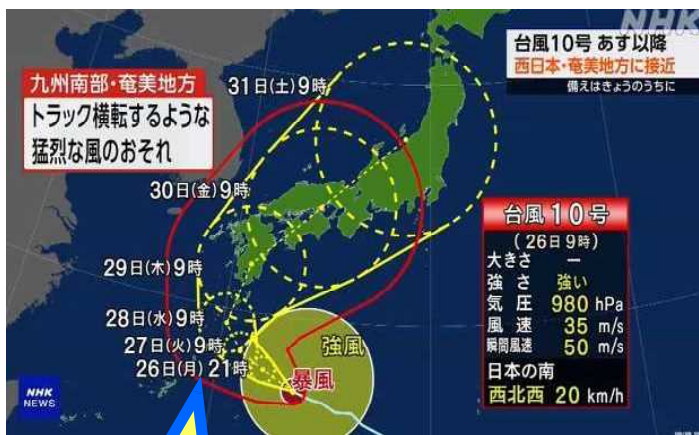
NHK

台風10号 あす以降
西日本・奄美地方に接近
備えはきょうのうちに

九州南部・奄美地方
トラック横転するような
猛烈な風のおそれ

31日(土)9時
30日(金)9時
29日(木)9時
28日(水)9時
27日(火)9時
26日(月)21時

強風
暴風

台風10号
(26日9時)
| | |
|---|---|
| 大きさ | ー |
| 強さ | 強い |
| 気圧 | 980 hPa |
| 風速 | 35 m/s |
| 瞬間風速 | 50 m/s |

日本の南
西北西 20 km/h

NHK NEWS